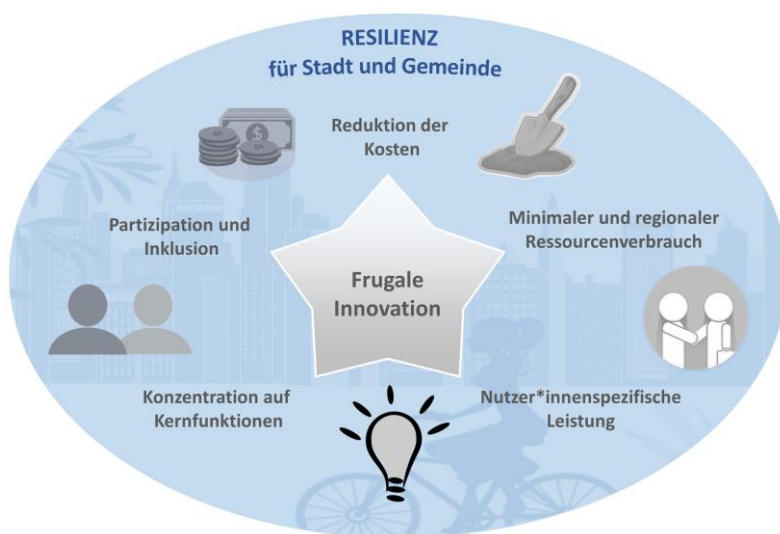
RESILIENZ
für Stadt und Gemeinde

Reduktion der Kosten

Partizipation und Inklusion

Minimaler und regionaler Ressourcenverbrauch

Frugale Innovation

Konzentration auf Kernfunktionen

Nutzer*innenspezifische Leistung